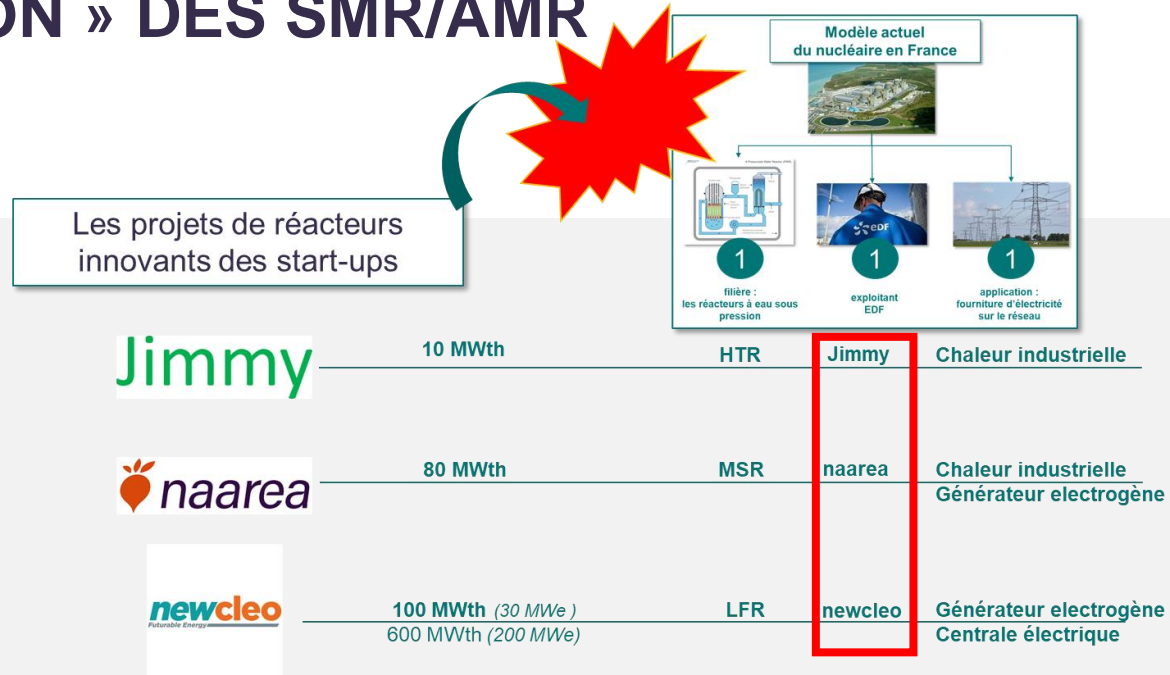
ON » DES SMR/AMR

Modèle actuel du nucléaire en France

1
filière : les réacteurs à eau sous pression

1
exploitant EDF

1
application : fourniture d'électricité sur le réseau

EDF

Les projets de réacteurs innovants des start-ups

| | | | | |
|---|---|---|---|---|
| Jimmy | 10 MWth | HTR | Jimmy | Chaleur industrielle |
| naarea | 80 MWth | MSR | naarea | Chaleur industrielle<br>Générateur electrogène |
| newcleo<br>Futurable Energy | 100 MWth *(30 MWe )*<br>600 MWth *(200 MWe)* | LFR | newcleo | Générateur electrogène<br>Centrale électrique |